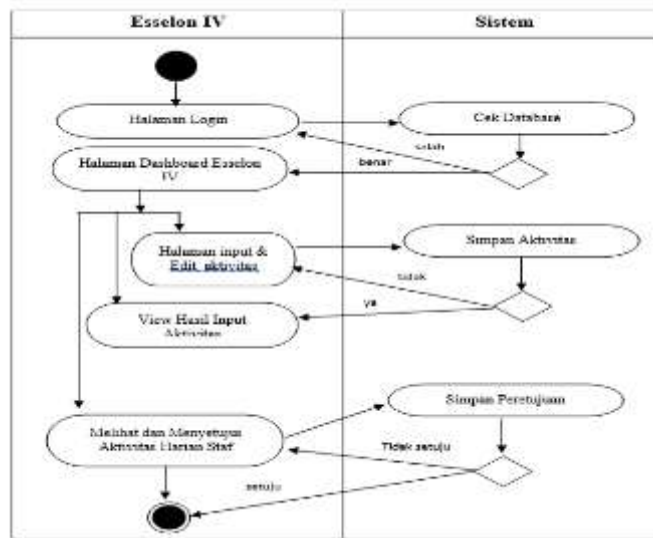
| Esselon IV | Sistem |
|---|---|

Halaman Login

Cek Database

salah

benar

Halaman Dashboard Esselon IV

Halaman input & Edit aktivitas

Simpan Aktivitas

tidak

ya

View Hasil Input Aktivitas

Simpan Persetujuan

Melihat dan Menyetujui Aktivitas Harian Staf

Tidak setuju

setuju